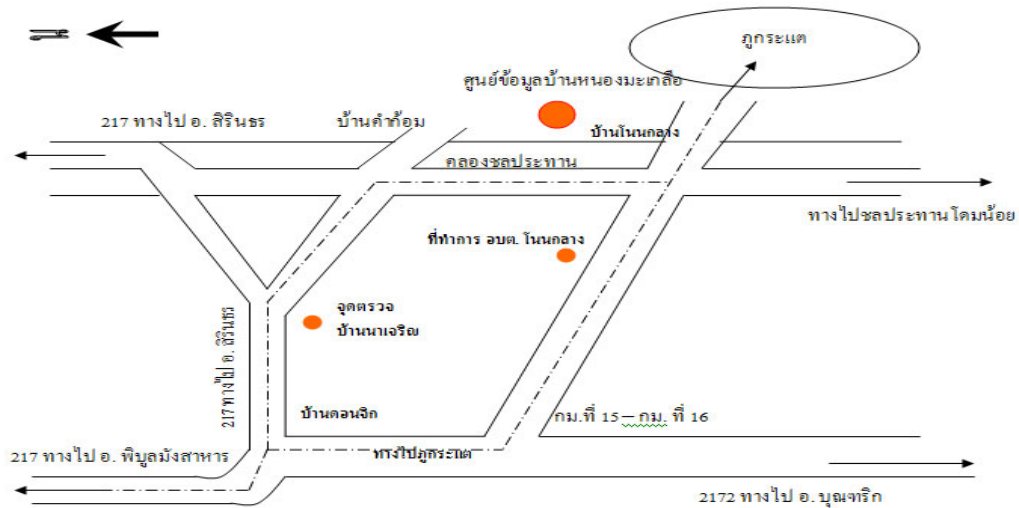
ภูกระแต

ศูนย์ข้อมูลบ้านหนองมะเกลือ

217 ทางไป อ. สิรินธร

บ้านคำก้อม

บ้านโนนกลาง

คลองชลประทาน

ทางไปชลประทาน โดมน้อย

ที่ทำการ อบต. โนนกลาง

จุดตรวจ บ้านนาเจริญ

217 ทางไป อ. สิรินธร

บ้านดอนจิก

กม.ที่ 15 – กม. ที่ 16

217 ทางไป อ. พิบูลมังสาหาร

ทางไปภูกระแต

2172 ทางไป อ. บุณฑริก